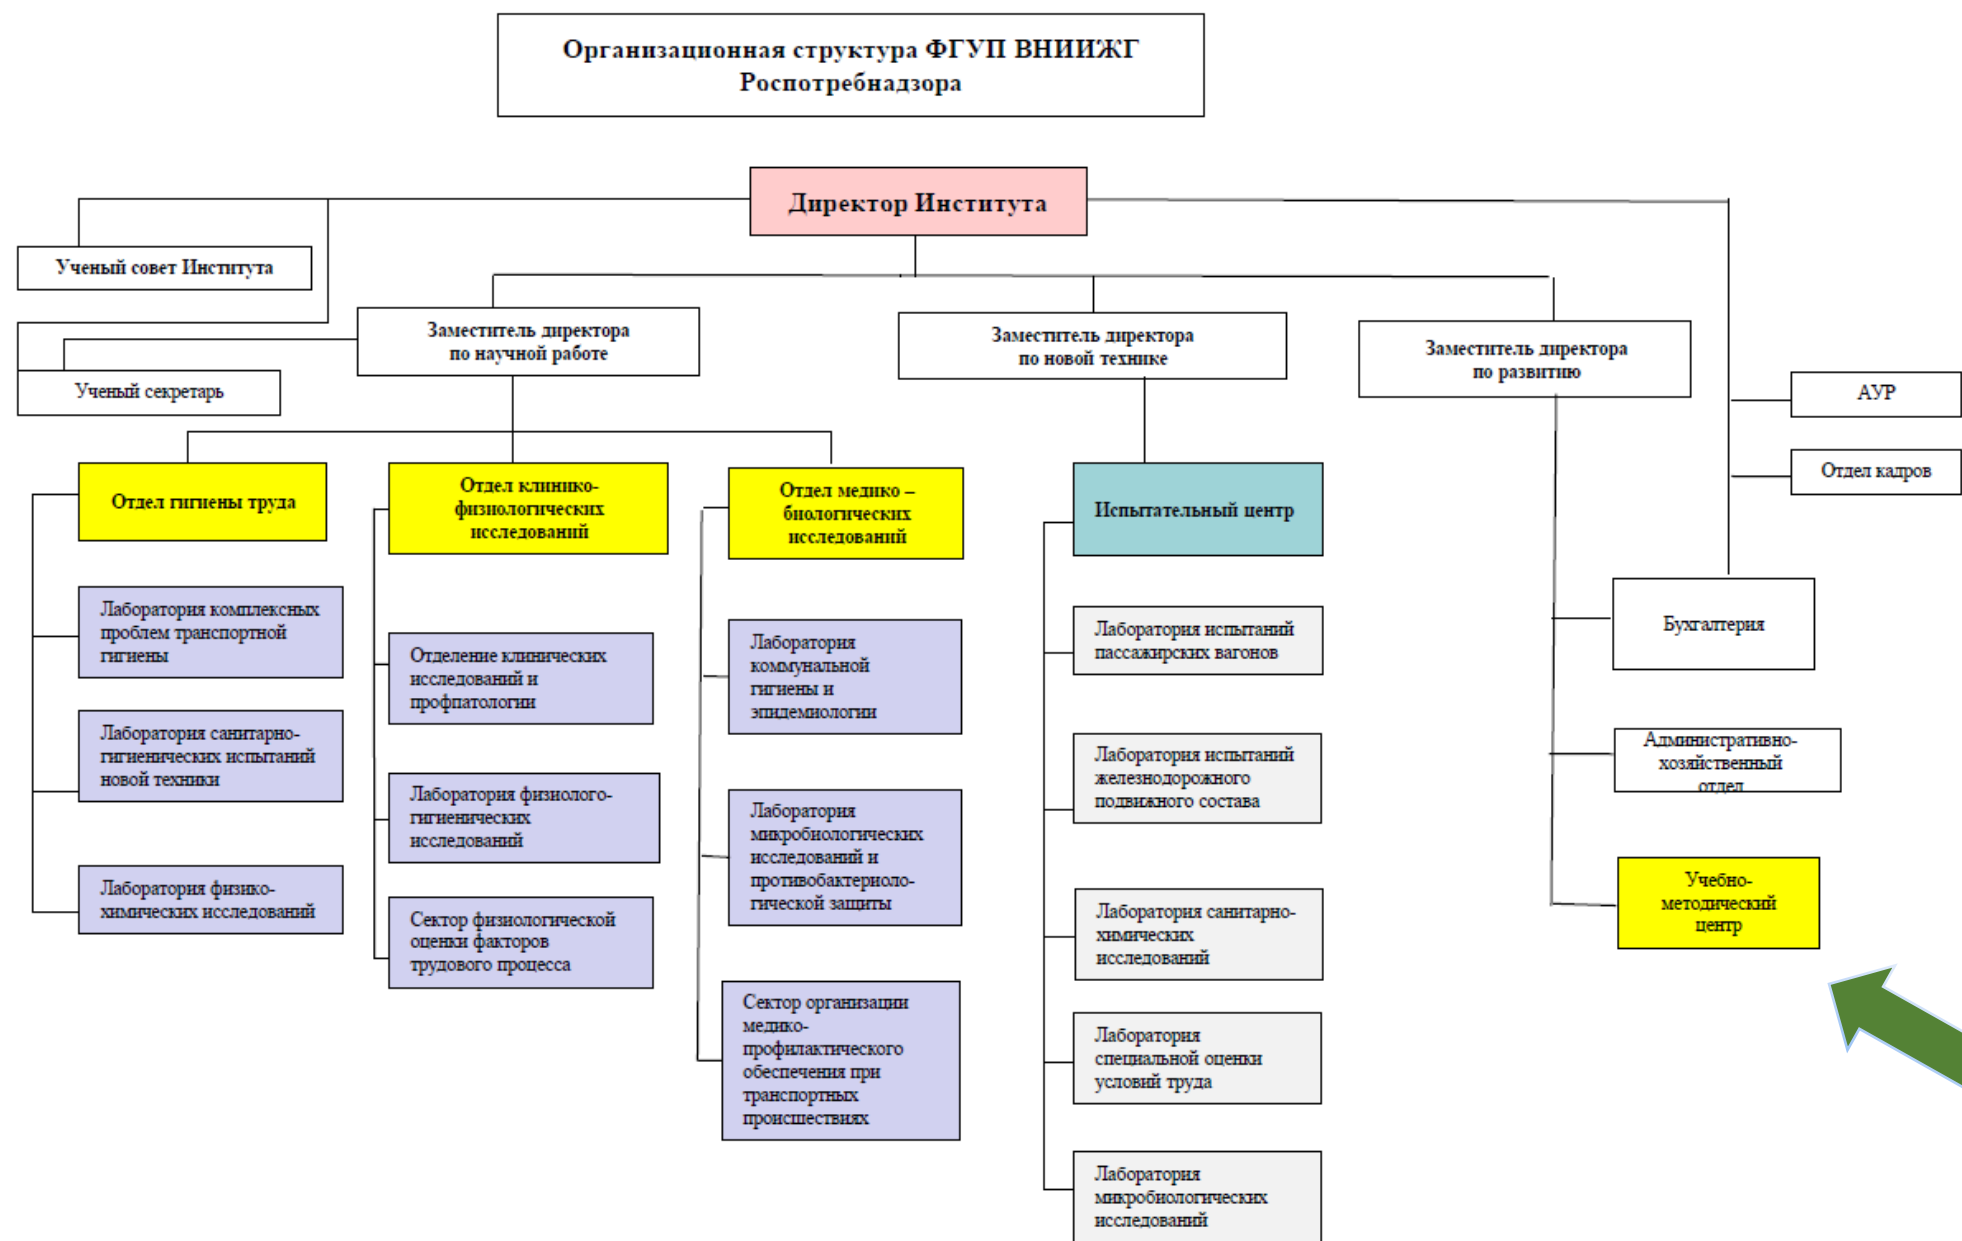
Организационная структура ФГУП ВНИИЖГ Роспотребнадзора

Директор Института

Ученый совет Института

Заместитель директора по научной работе

Заместитель директора по новой технике

Заместитель директора по развитию

Ученый секретарь

АУР

Отдел кадров

Отдел гигиены труда

Лаборатория комплексных проблем транспортной гигиены

Лаборатория санитарно-гигиенических испытаний новой техники

Лаборатория физико-химических исследований

Отдел клинико-физиологических исследований

Отделение клинических исследований и профпатологии

Лаборатория физиолого-гигиенических исследований

Сектор физиологической оценки факторов трудового процесса

Отдел медико – биологических исследований

Лаборатория коммунальной гигиены и эпидемиологии

Лаборатория микробиологических исследований и противобактериологической защиты

Сектор организации медико-профилактического обеспечения при транспортных происшествиях

Испытательный центр

Лаборатория испытаний пассажирских вагонов

Лаборатория испытаний железнодорожного подвижного состава

Лаборатория санитарно-химических исследований

Лаборатория специальной оценки условий труда

Лаборатория микробиологических исследований

Бухгалтерия

Административно-хозяйственный отдел

Учебно-методический центр